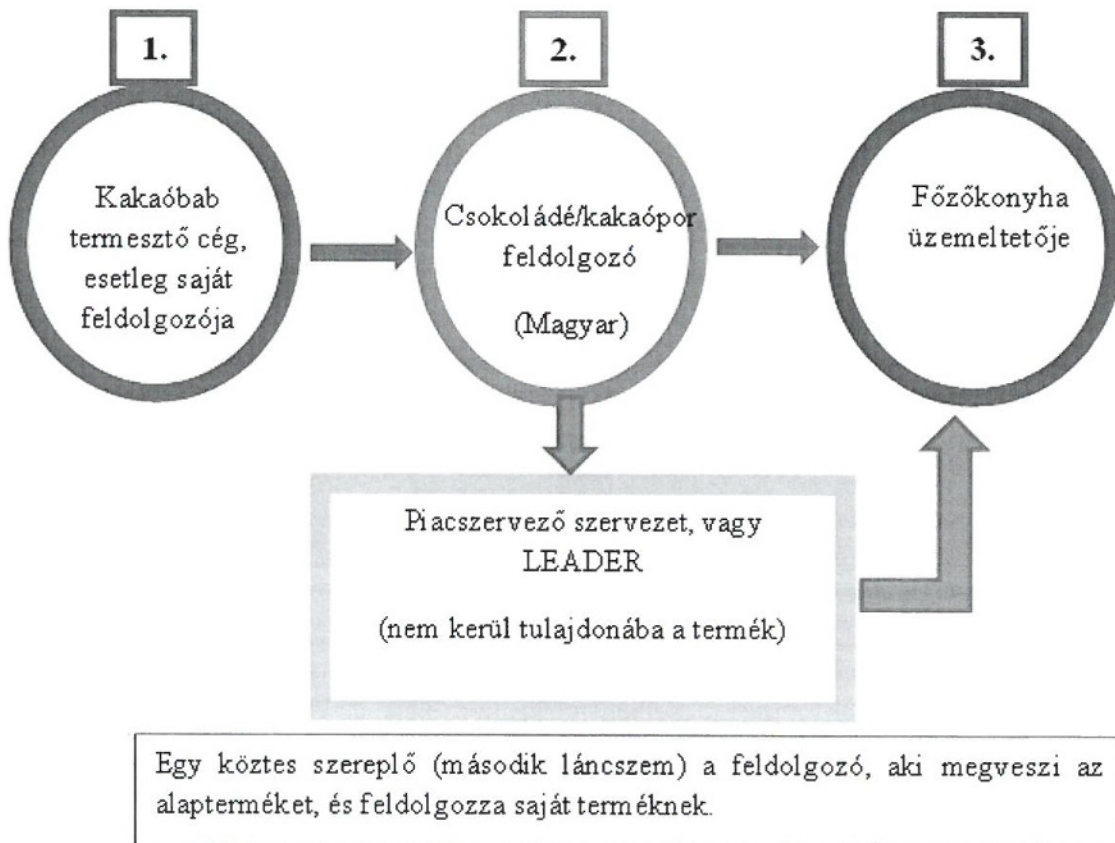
1.

2.

3.

Kakaóbab termesztő cég, esetleg saját feldolgozója

Csokoládé/kakaópor feldolgozó

(Magyar)

Főzőkonyha üzemeltetője

Piacszervező szervezet, vagy LEADER

(nem kerül tulajdonába a termék)

Egy köztes szereplő (második láncszem) a feldolgozó, aki megveszi az alapterméket, és feldolgozza saját terméknek.